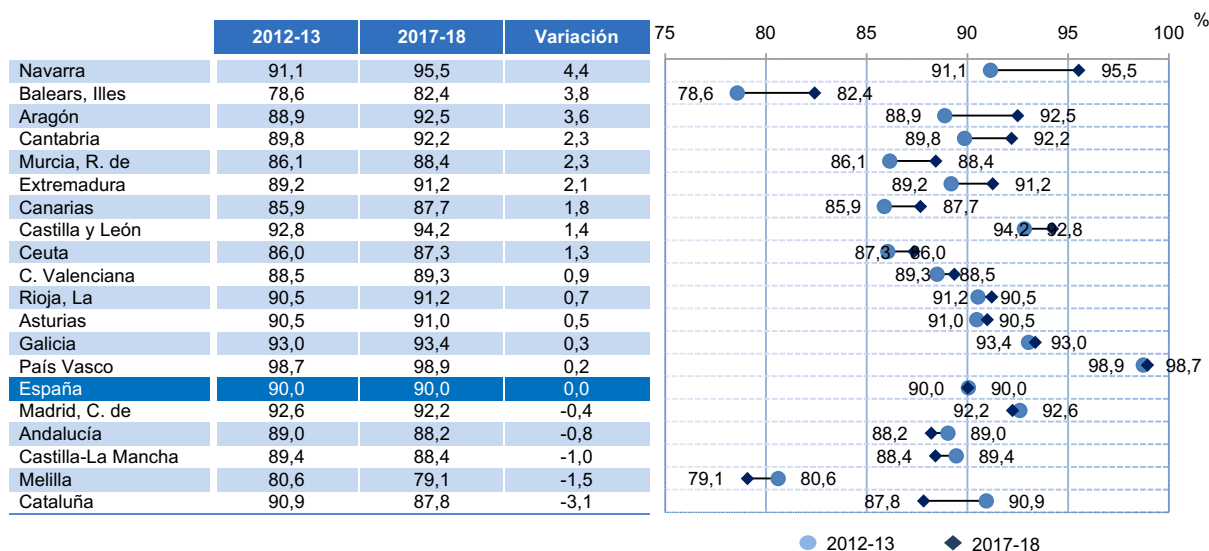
| | 2012-13 | 2017-18 | Variación |
|---|---|---|---|
| Navarra | 91,1 | 95,5 | 4,4 |
| Balears, Illes | 78,6 | 82,4 | 3,8 |
| Aragón | 88,9 | 92,5 | 3,6 |
| Cantabria | 89,8 | 92,2 | 2,3 |
| Murcia, R. de | 86,1 | 88,4 | 2,3 |
| Extremadura | 89,2 | 91,2 | 2,1 |
| Canarias | 85,9 | 87,7 | 1,8 |
| Castilla y León | 92,8 | 94,2 | 1,4 |
| Ceuta | 86,0 | 87,3 | 1,3 |
| C. Valenciana | 88,5 | 89,3 | 0,9 |
| Rioja, La | 90,5 | 91,2 | 0,7 |
| Asturias | 90,5 | 91,0 | 0,5 |
| Galicia | 93,0 | 93,4 | 0,3 |
| País Vasco | 98,7 | 98,9 | 0,2 |
| España | 90,0 | 90,0 | 0,0 |
| Madrid, C. de | 92,6 | 92,2 | -0,4 |
| Andalucía | 89,0 | 88,2 | -0,8 |
| Castilla-La Mancha | 89,4 | 88,4 | -1,0 |
| Melilla | 80,6 | 79,1 | -1,5 |
| Cataluña | 90,9 | 87,8 | -3,1 |

75 80 85 90 95 100 %

91,1 95,5
78,6 82,4
88,9 92,5
89,8 92,2
86,1 88,4
89,2 91,2
85,9 87,7
94,2 92,8
87,3 86,0
89,3 88,5
91,2 90,5
91,0 90,5
93,4 93,0
98,9 98,7
90,0 90,0
92,2 92,6
88,2 89,0
88,4 89,4
79,1 80,6
87,8 90,9

2012-13 2017-18